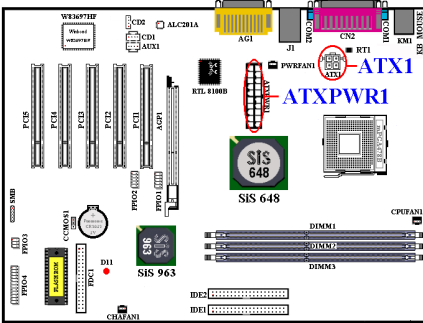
W83697HF
Winbond
CD2
ALC201A
CD1
AUX1
AG1
J1
COM2
CN2
COM1
KB MOUSE
KM1
RT1
ATX1
ATX1
PWRFAN1
ATXPWR1
ATXPWR1
RTL 8100B
PCI5
PCI4
PCI3
PCI2
PCI1
AGP1
SiS 648
SiS 648
FPIO2
FPIO1
SMB1
CCMOS1
FPIO3
FPIO4
D11
FDC1
SiS 963
SiS 963
DIMM1
DIMM2
DIMM3
CPUFAN1
IDE2
IDE1
CHAFAN1